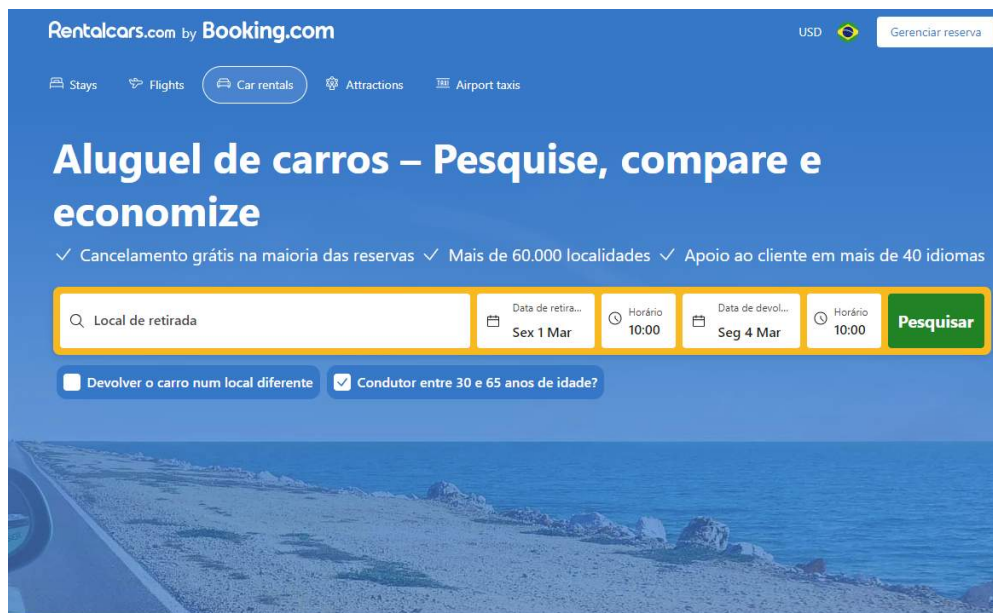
Rentalcars.com by Booking.com

USD

Gerenciar reserva

Stays Flights Car rentals Attractions Airport taxis

Aluguel de carros – Pesquise, compare e economize

✓ Cancelamento grátis na maioria das reservas ✓ Mais de 60.000 localidades ✓ Apoio ao cliente em mais de 40 idiomas

Local de retirada

Data de retira...
Sex 1 Mar

Horário
10:00

Data de devol...
Seg 4 Mar

Horário
10:00

Pesquisar

Devolver o carro num local diferente

Condutor entre 30 e 65 anos de idade?